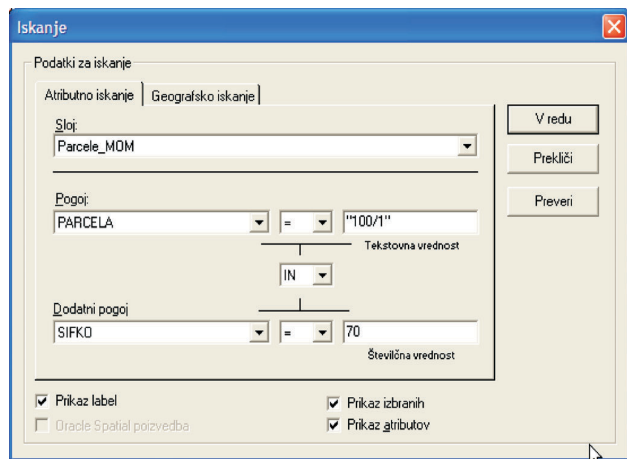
Iskanje

Podatki za iskanje

Atributno iskanje | Geografsko iskanje

Sloj:

Parcele_MOM

Pogoj:

PARCELA | = | "100/1"

Tekstovna vrednost

IN

Dodatni pogoj

SIFKO | = | 70

Številčna vrednost

V redu

Prekliči

Preveri

Prikaz label

Oracle Spatial poizvedba

Prikaz izbranih

Prikaz atributov